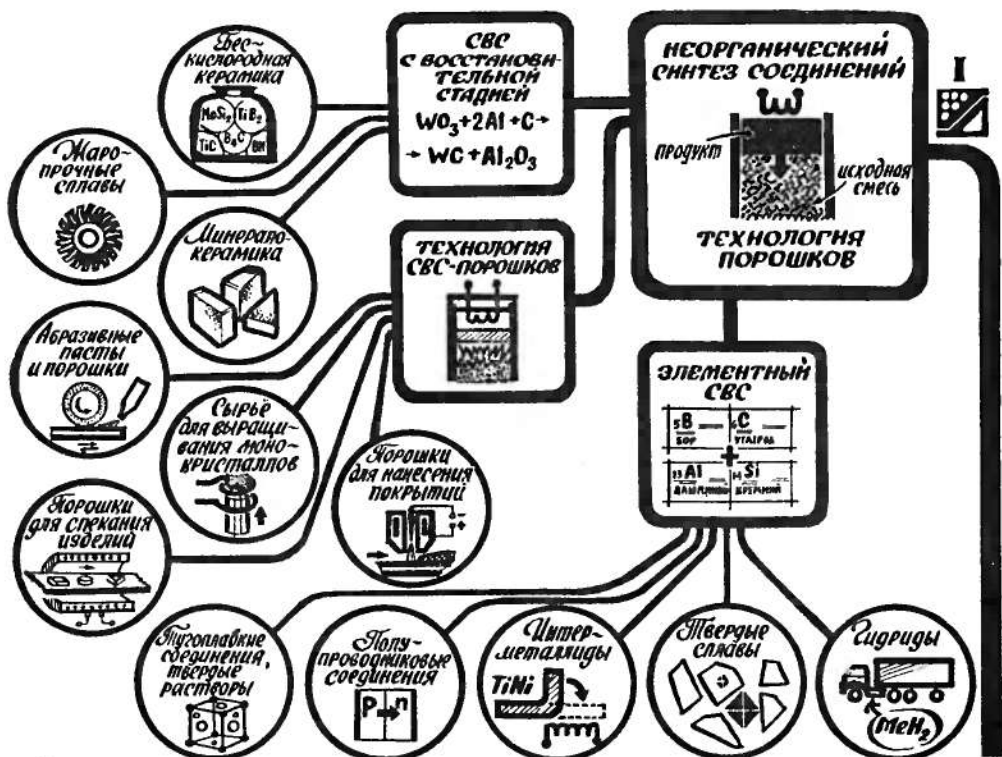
Бескислородная керамика

$MoSi_2$ $TiB_2$ $B_4C$ TiC BN

СВС с восстановительной стадией
$WO_3+2Al+C \rightarrow$
$\rightarrow WC+Al_2O_3$

НЕОРГАНИЧЕСКИЙ СИНТЕЗ СОЕДИНЕНИЙ

продукт

исходная смесь

ТЕХНОЛОГИЯ ПОРОШКОВ

I

Жаропрочные сплавы

Минералокерамика

ТЕХНОЛОГИЯ СВС-ПОРОШКОВ

Абразивные пасты и порошки

Сырьё для выращивания монокристаллов

Порошки для нанесения покрытий

ЭЛЕМЕНТНЫЙ СВС

5 B бор
6 C углерод
13 Al алюминий
14 Si кремний

Порошки для спекания изделий

Тугоплавкие соединения, твердые растворы

Полупроводниковые соединения

P → n

Интерметаллиды

TiNi

Твердые сплавы

Гидриды

$MeH_2$